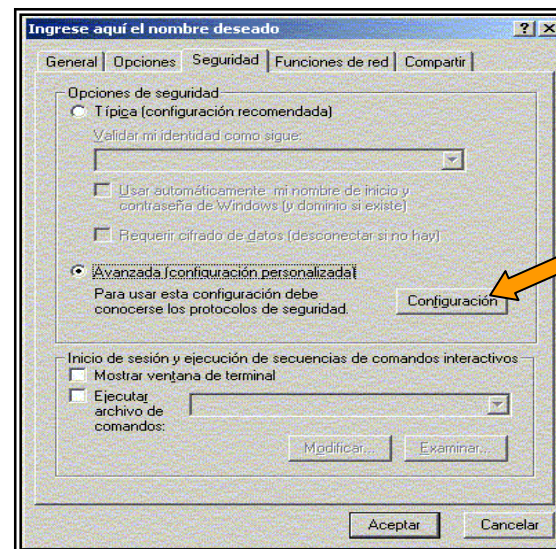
Ingrese aquí el nombre deseado

?

X

General | Opciones | Seguridad | Funciones de red | Compartir

Opciones de seguridad

Típica (configuración recomendada)

Validar mi identidad como sigue:

Usar automáticamente mi nombre de inicio y contraseña de Windows (y dominio si existe)

Requerir cifrado de datos (desconectar si no hay)

Avanzada (configuración personalizada)

Para usar esta configuración debe conocerse los protocolos de seguridad.

Configuración

Inicio de sesión y ejecución de secuencias de comandos interactivos

Mostrar ventana de terminal

Ejecutar archivo de comandos:

Modificar...

Examinar...

Aceptar

Cancelar